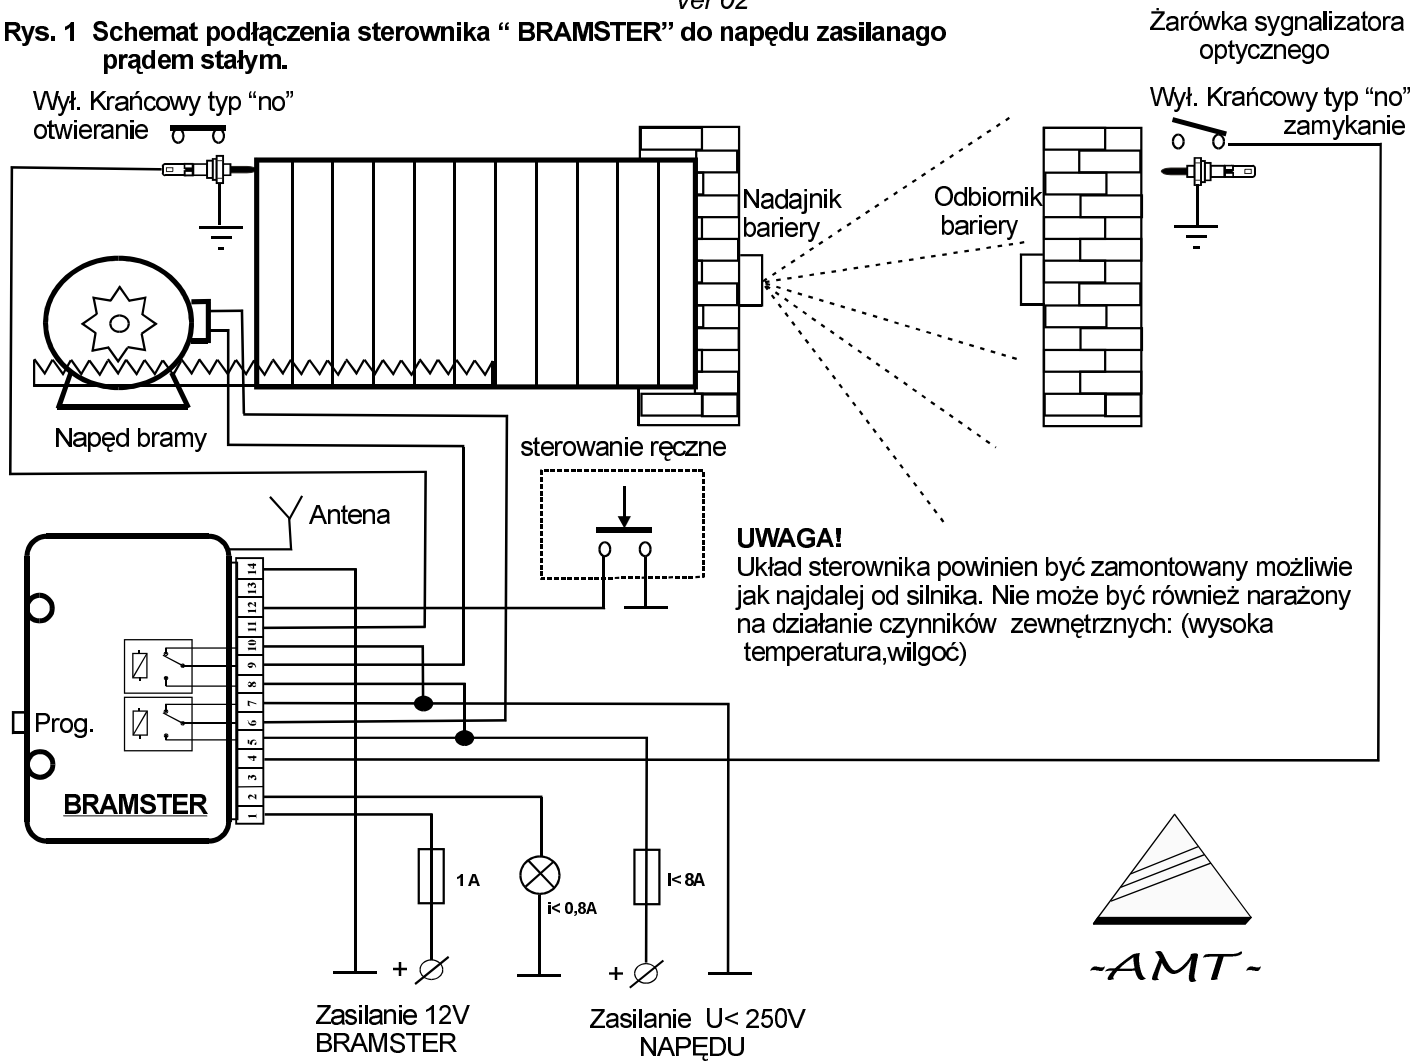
ver 02

Rys. 1 Schemat podłączenia sterownika " BRAMSTER" do napędu zasilanago prądem stałym.

Żarówka sygnalizatora optycznego

Wył. Krańcowy typ "no" otwieranie

Wył. Krańcowy typ "no" zamykanie

Nadajnik bariery

Odbiornik bariery

Napęd bramy

sterowanie ręczne

Antena

UWAGA!
Układ sterownika powinien być zamontowany możliwie jak najdalej od silnika. Nie może być również narażony na działanie czynników zewnętrznych: (wysoka temperatura,wilgoć)

14
13
12
11
10
9
8
7
6
5
4
3
2
1

Prog.

BRAMSTER

1 A

i< 0,8A

I< 8A

+

+

Zasilanie 12V BRAMSTER

Zasilanie U< 250V NAPĘDU

-AMT-